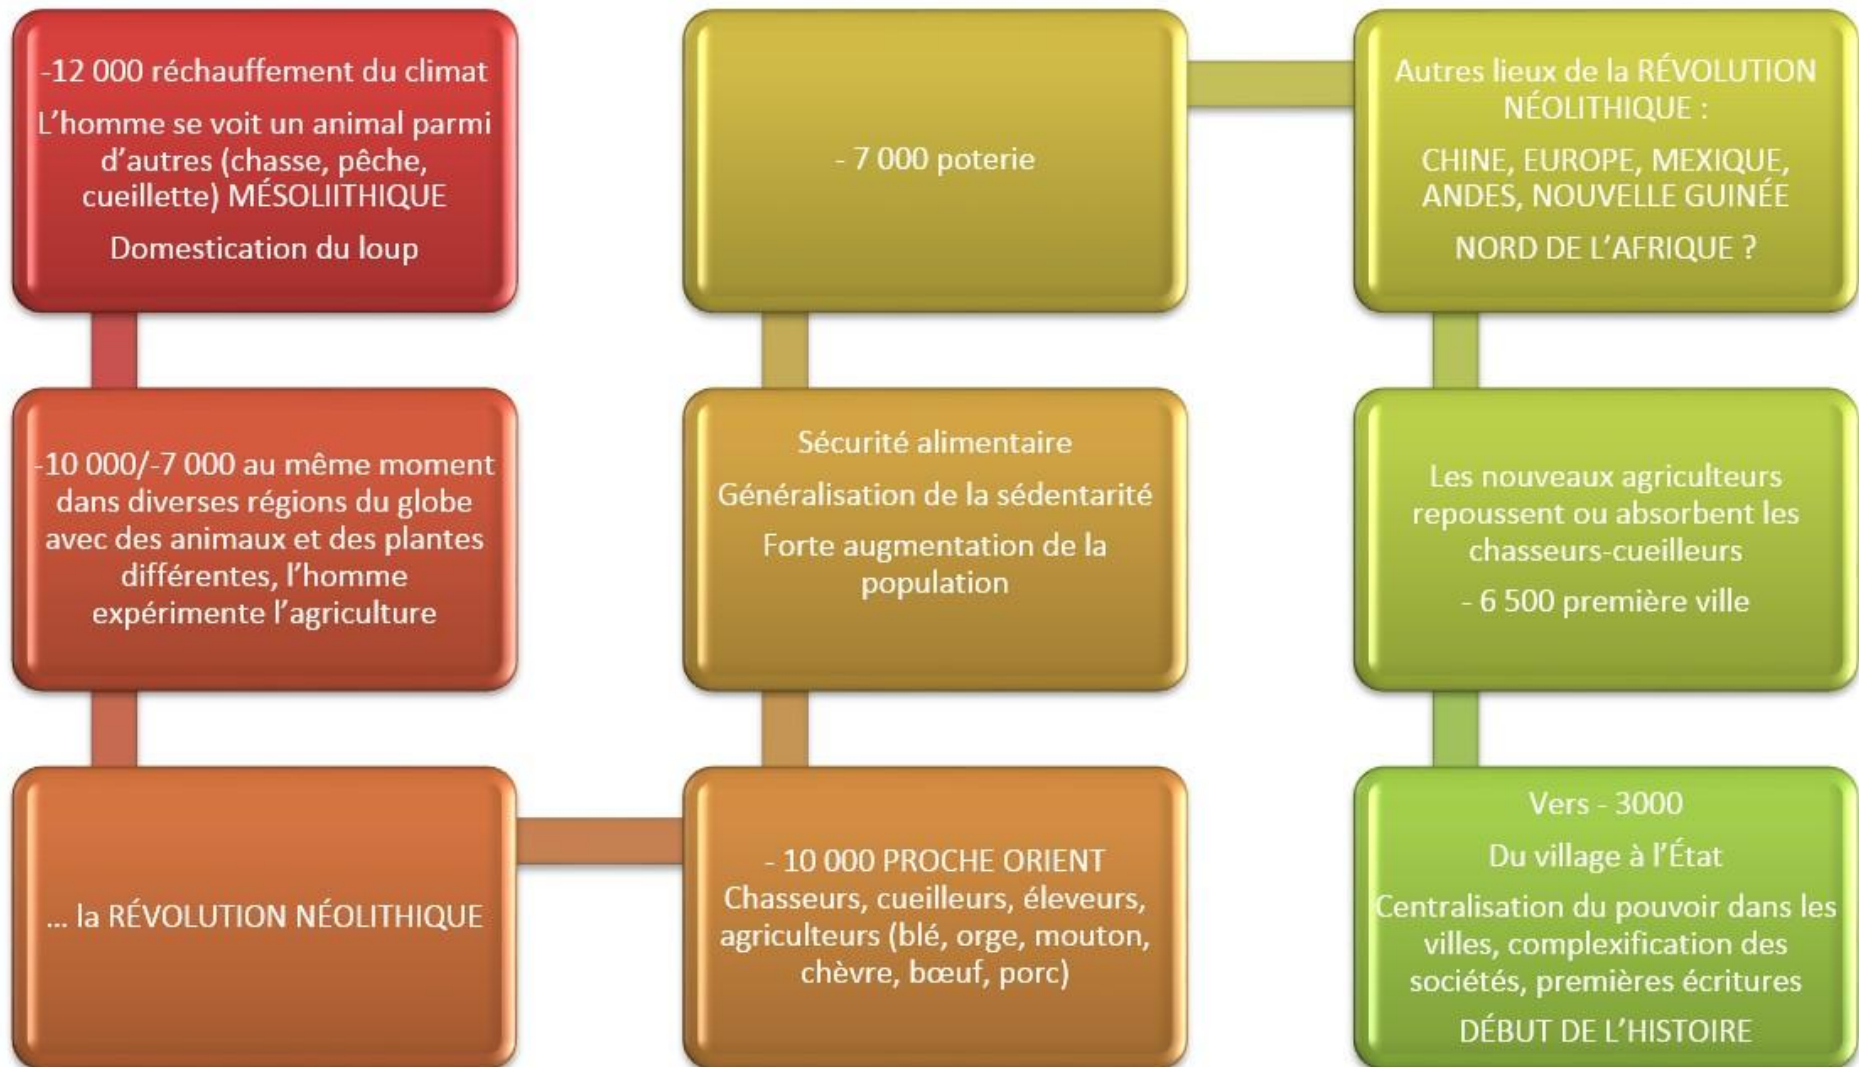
-12 000 réchauffement du climat

L'homme se voit un animal parmi d'autres (chasse, pêche, cueillette) MÉSOLIITHIQUE

Domestication du loup

-10 000/-7 000 au même moment dans diverses régions du globe avec des animaux et des plantes différentes, l'homme expérimente l'agriculture

… la RÉVOLUTION NÉOLITHIQUE

- 10 000 PROCHE ORIENT Chasseurs, cueilleurs, éleveurs, agriculteurs (blé, orge, mouton, chèvre, bœuf, porc)

Sécurité alimentaire

Généralisation de la sédentarité

Forte augmentation de la population

- 7 000 poterie

Autres lieux de la RÉVOLUTION NÉOLITHIQUE :

CHINE, EUROPE, MEXIQUE, ANDES, NOUVELLE GUINÉE

NORD DE L'AFRIQUE ?

Les nouveaux agriculteurs repoussent ou absorbent les chasseurs-cueilleurs

- 6 500 première ville

Vers - 3000

Du village à l'État

Centralisation du pouvoir dans les villes, complexification des sociétés, premières écritures

DÉBUT DE L'HISTOIRE